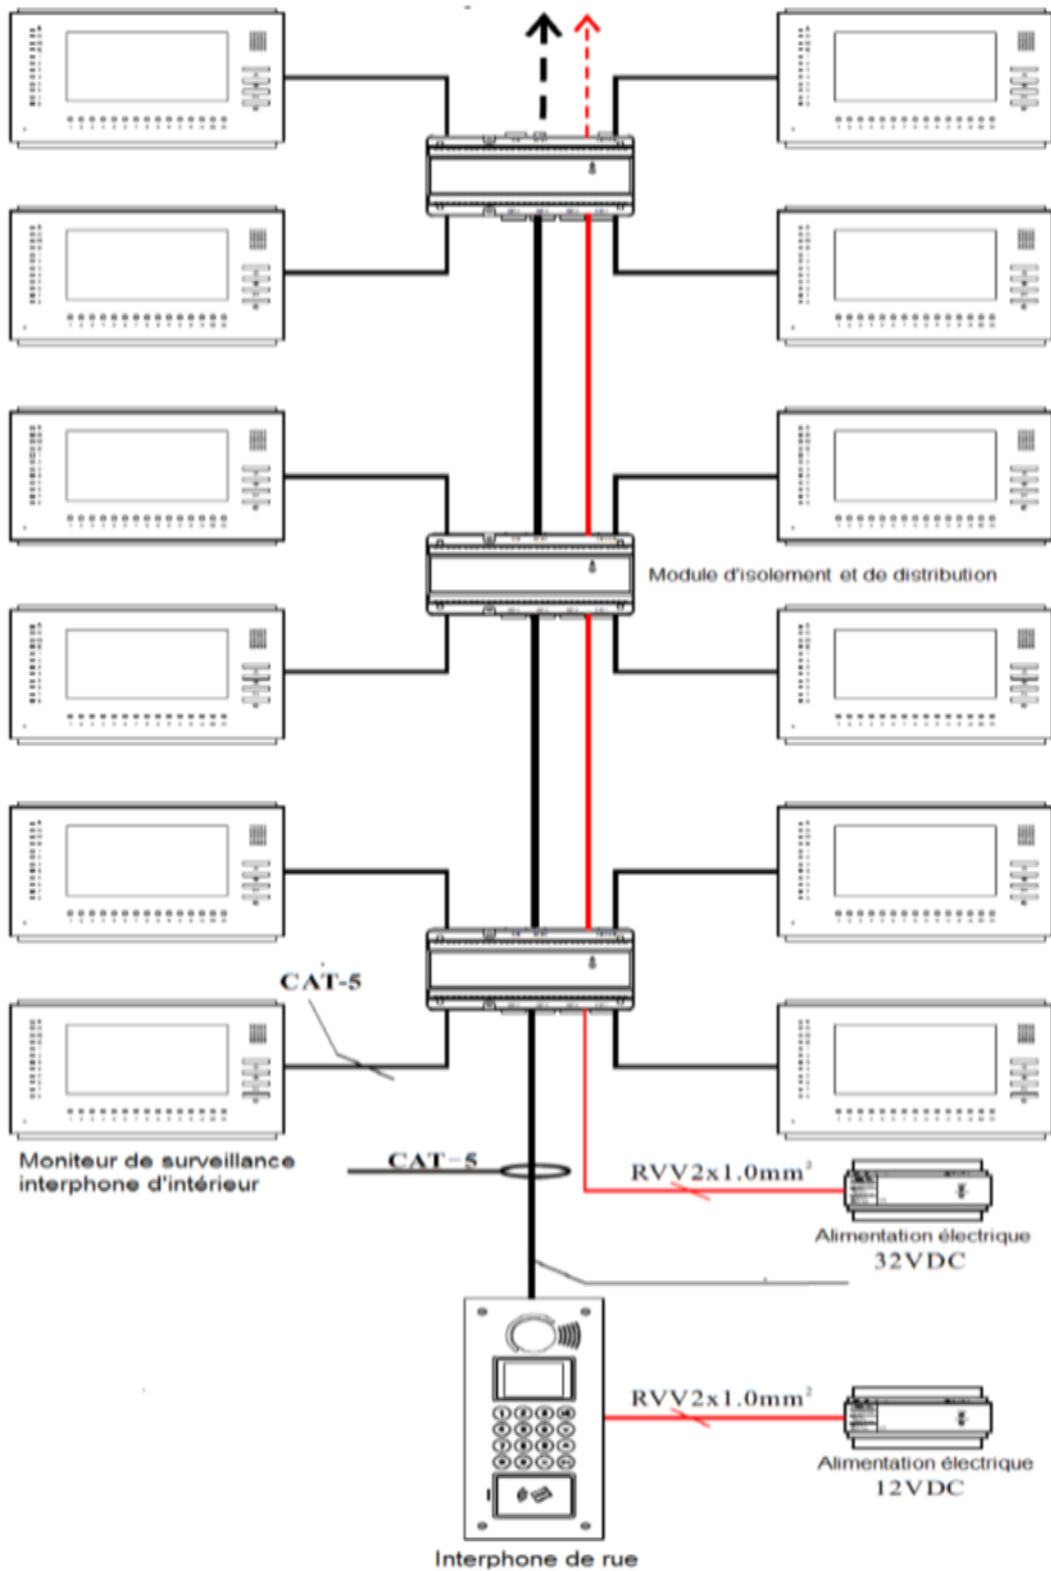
Module d'isolement et de distribution

CAT-5

Moniteur de surveillance interphone d'intérieur

CAT-5

RVV2x1.0mm$^2$

Alimentation électrique 32VDC

RVV2x1.0mm$^2$

Alimentation électrique 12VDC

Interphone de rue